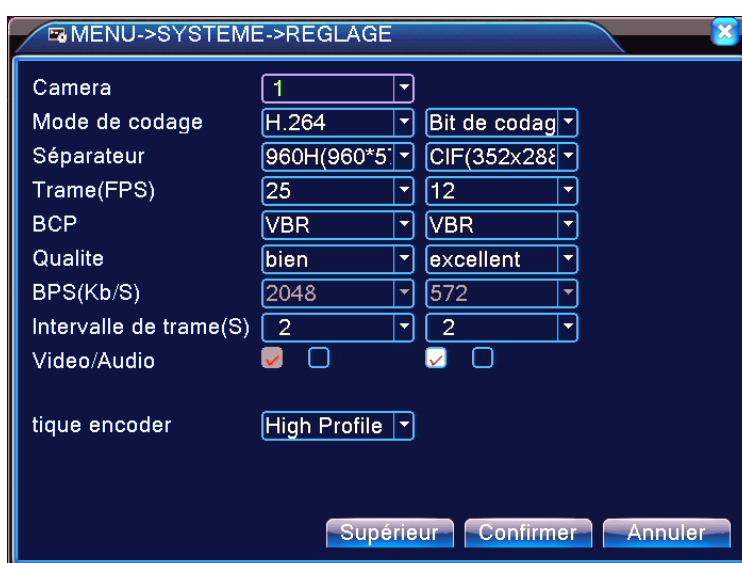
MENU->SYSTEME->REGLAGE

| | | |
|---|---|---|
| Camera | 1 | |
| Mode de codage | H.264 | Bit de codag |
| Séparateur | 960H(960*5 | CIF(352x28 |
| Trame(FPS) | 25 | 12 |
| BCP | VBR | VBR |
| Qualite | bien | excellent |
| BPS(Kb/S) | 2048 | 572 |
| Intervalle de trame(S) | 2 | 2 |
| Video/Audio | | |

tique encoder High Profile

Supérieur Confirmer Annuler